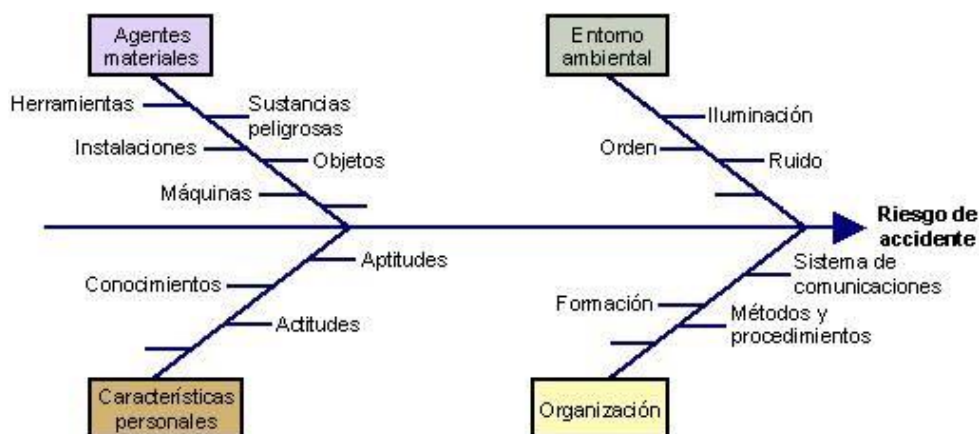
Agentes materiales

Herramientas
Sustancias peligrosas
Instalaciones
Objetos
Máquinas

Entorno ambiental

Iluminación
Orden
Ruido

Riesgo de accidente

Aptitudes
Conocimientos
Actitudes

Características personales

Sistema de comunicaciones
Formación
Métodos y procedimientos

Organización